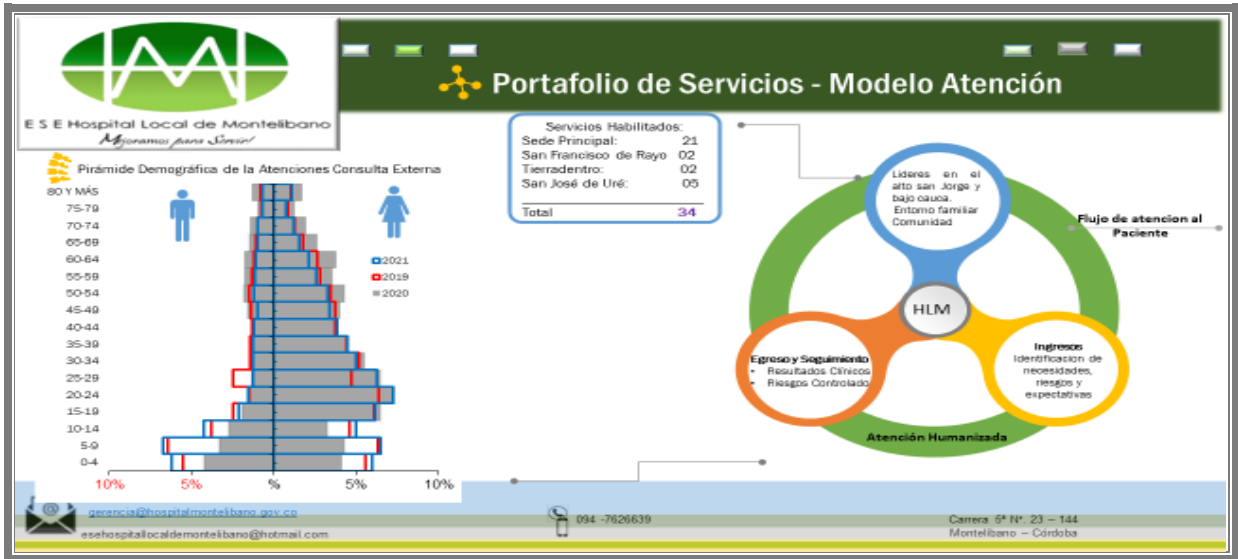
E S E Hospital Local de Montelibano
Mejoramos para Servir!

Portafolio de Servicios - Modelo Atención

Pirámide Demográfica de la Atenciones Consulta Externa

80 Y MÁS
75-79
70-74
65-69
60-64
55-59
50-54
45-49
40-44
35-39
30-34
25-29
20-24
15-19
10-14
5-9
0-4

2021
2019
2020

10% 5% % 5% 10%

Servicios Habilitados:
Sede Principal: 21
San Francisco de Rayo 02
Tierradentro: 02
San José de Uré: 05
Total 34

Lideres en el alto san Jorge y bajo cauca. Entorno familiar Comunidad

Flujo de atencion al Paciente

HLM

Egreso y Seguimiento
• Resultados Clínicos
• Riesgos Controlado

Ingresos
Identificacion de necesidades, riesgos y expectativas

Atención Humanizada

gerencia@hospitalmontelibano.gov.co
esehospitallocaldemontelibano@hotmail.com
094 -7626639
Carrera 5ª N°. 23 – 144
Montelibano – Córdoba